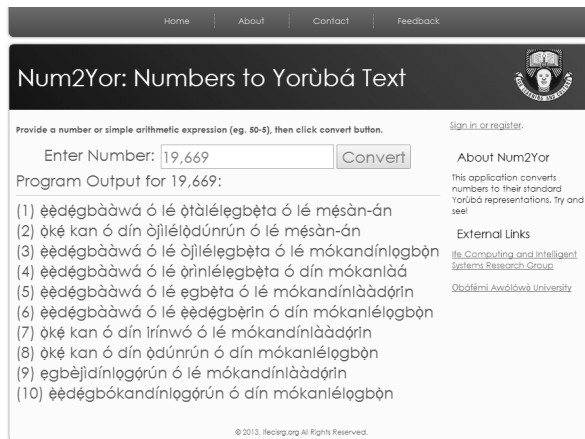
Home About Contact Feedback

Num2Yor: Numbers to Yorùbá Text

Provide a number or simple arithmetic expression (eg. 50-5), then click convert button.

Enter Number: 19,669 Convert

Program Output for 19,669:

(1) ẹ̀ẹ̀dégbààwá ó lé ọ̀tàlélégbẹ̀ta ó lé mẹ́sàn-án
(2) ọ̀kẹ́ kan ó dín ọ̀jìlélọ́dúnrún ó lé mẹ́sàn-án
(3) ẹ̀ẹ̀dégbààwá ó lé ọ̀jìlélégbẹ̀ta ó lé mókandínlọ́gbọ̀n
(4) ẹ̀ẹ̀dégbààwá ó lé ọ̀rìnlélégbẹ̀ta ó dín mókanlàá
(5) ẹ̀ẹ̀dégbààwá ó lé ẹgbẹ̀ta ó lé mókandínlàádọ́rin
(6) ẹ̀ẹ̀dégbààwá ó lé ẹ̀ẹ̀dẹ́gbẹ̀rin ó dín mókanlélọ́gbọ̀n
(7) ọ̀kẹ́ kan ó dín irínwó ó lé mókandínlàádọ́rin
(8) ọ̀kẹ́ kan ó dín ọ̀dúnrún ó dín mókanlélọ́gbọ̀n
(9) ẹgbẹ̀jìdínlọ́gọ́rùn ó lé mókandínlàádọ́rin
(10) ẹ̀ẹ̀dẹ́gbòkandínlọ́gọ́rùn ó dín mókanlélọ́gbọ̀n

Sign in or register.

About Num2Yor

This application converts numbers to their standard Yorùbá representations. Try and see!

External Links

Ife Computing and Intelligent Systems Research Group

Ọbáfẹ́mi Awólọ́wọ̀ University

© 2013. ifecisrg.org All Rights Reserved.